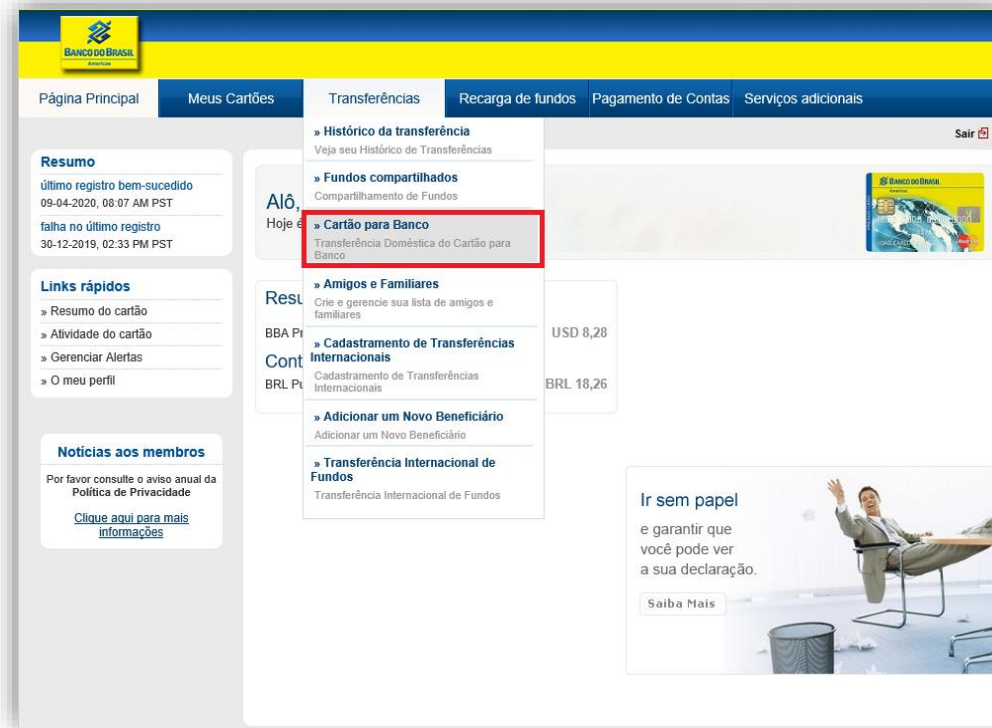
BANCO DO BRASIL
Americas

Página Principal | Meus Cartões | Transferências | Recarga de fundos | Pagamento de Contas | Serviços adicionais

Sair

Resumo
último registro bem-sucedido
09-04-2020, 08:07 AM PST
falha no último registro
30-12-2019, 02:33 PM PST

Links rápidos
» Resumo do cartão
» Atividade do cartão
» Gerenciar Alertas
» O meu perfil

Notícias aos membros
Por favor consulte o aviso anual da Política de Privacidade
Clique aqui para mais informações

» Histórico da transferência
Veja seu Histórico de Transferências
» Fundos compartilhados
Compartilhamento de Fundos
» Cartão para Banco
Transferência Doméstica do Cartão para Banco
» Amigos e Familiares
Crie e gerencie sua lista de amigos e familiares
» Cadastramento de Transferências Internacionais
Cadastramento de Transferências Internacionais
» Adicionar um Novo Beneficiário
Adicionar um Novo Beneficiário
» Transferência Internacional de Fundos
Transferência Internacional de Fundos

Alô,
Hoje é

BANCO DO BRASIL
Americas

Resu
BBA Pr
USD 8,28
Cont
BRL Pu
BRL 18,26

Ir sem papel
e garantir que você pode ver a sua declaração.
Saiba Mais